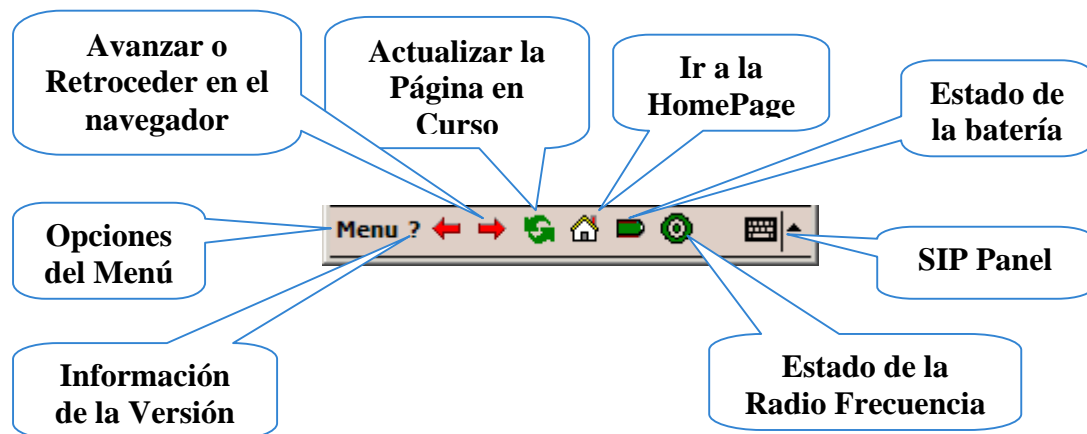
Avanzar o Retroceder en el navegador

Actualizar la Página en Curso

Ir a la HomePage

Estado de la batería

Opciones del Menú

Menu ?

SIP Panel

Información de la Versión

Estado de la Radio Frecuencia